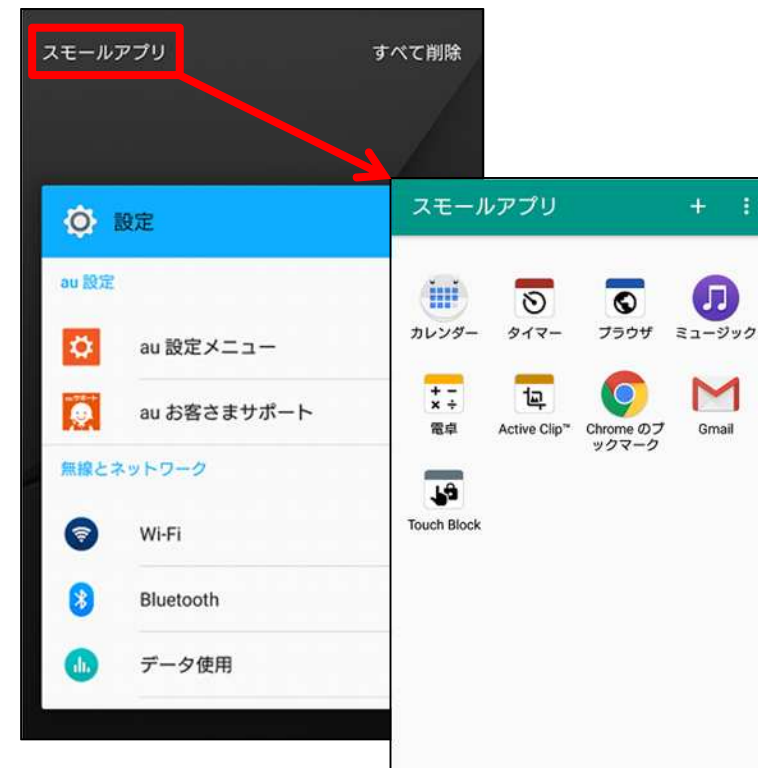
スモールアプリ

すべて削除

設定

au 設定

au 設定メニュー

au お客さまサポート

無線とネットワーク

Wi-Fi

Bluetooth

データ使用

スモールアプリ

+

カレンダー

タイマー

ブラウザ

ミュージック

電卓

Active Clip™

Chrome のブックマーク

Gmail

Touch Block